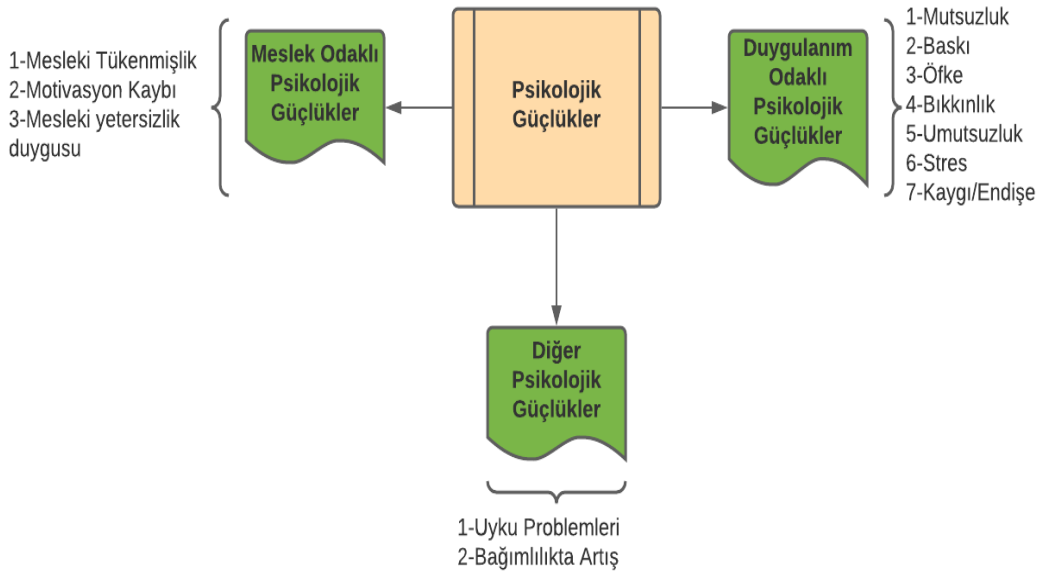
1-Mesleki Tükenmişlik
2-Motivasyon Kaybı
3-Mesleki yetersizlik duygusu

Meslek Odaklı Psikolojik Güçlükler

Psikolojik Güçlükler

Duygulanım Odaklı Psikolojik Güçlükler

1-Mutsuzluk
2-Baskı
3-Öfke
4-Bıkkınlık
5-Umutsuzluk
6-Stres
7-Kaygı/Endişe

Diğer Psikolojik Güçlükler

1-Uyku Problemleri
2-Bağımlılıkta Artış